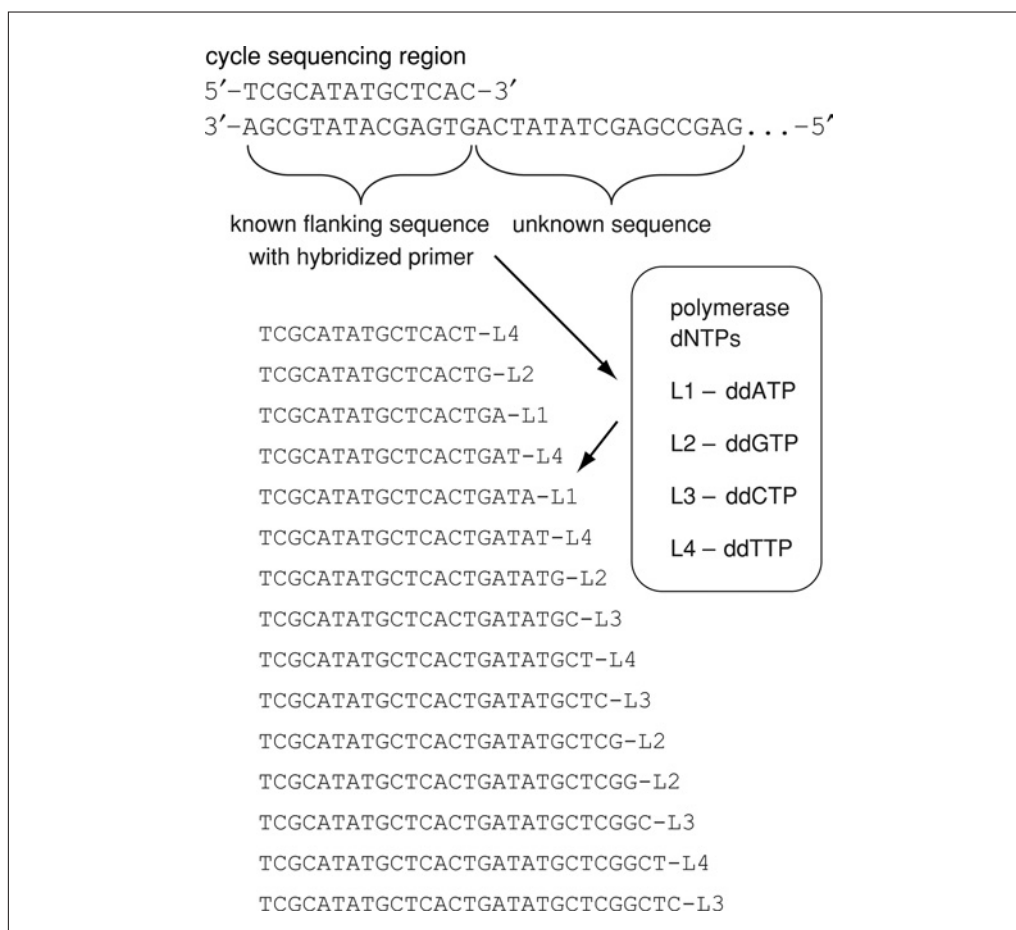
cycle sequencing region
5′–TCGCATATGCTCAC–3′
3′–AGCGTATACGAGTGACTATATCGAGCCGAG...–5′

known flanking sequence with hybridized primer

unknown sequence

polymerase
dNTPs
L1 – ddATP
L2 – ddGTP
L3 – ddCTP
L4 – ddTTP

TCGCATATGCTCACT-L4
TCGCATATGCTCACTG-L2
TCGCATATGCTCACTGA-L1
TCGCATATGCTCACTGAT-L4
TCGCATATGCTCACTGATA-L1
TCGCATATGCTCACTGATAT-L4
TCGCATATGCTCACTGATATG-L2
TCGCATATGCTCACTGATATGC-L3
TCGCATATGCTCACTGATATGCT-L4
TCGCATATGCTCACTGATATGCTC-L3
TCGCATATGCTCACTGATATGCTCG-L2
TCGCATATGCTCACTGATATGCTCGG-L2
TCGCATATGCTCACTGATATGCTCGGC-L3
TCGCATATGCTCACTGATATGCTCGGCT-L4
TCGCATATGCTCACTGATATGCTCGGCTC-L3